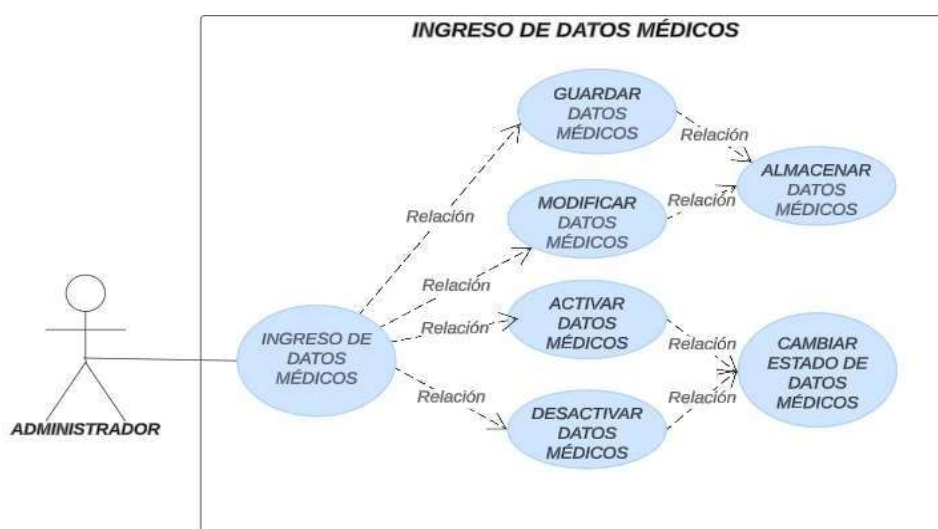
INGRESO DE DATOS MÉDICOS

ADMINISTRADOR

INGRESO DE DATOS MÉDICOS

Relación

GUARDAR DATOS MÉDICOS

Relación

MODIFICAR DATOS MÉDICOS

Relación

ACTIVAR DATOS MÉDICOS

Relación

DESACTIVAR DATOS MÉDICOS

Relación

Relación

ALMACENAR DATOS MÉDICOS

Relación

Relación

CAMBIAR ESTADO DE DATOS MÉDICOS